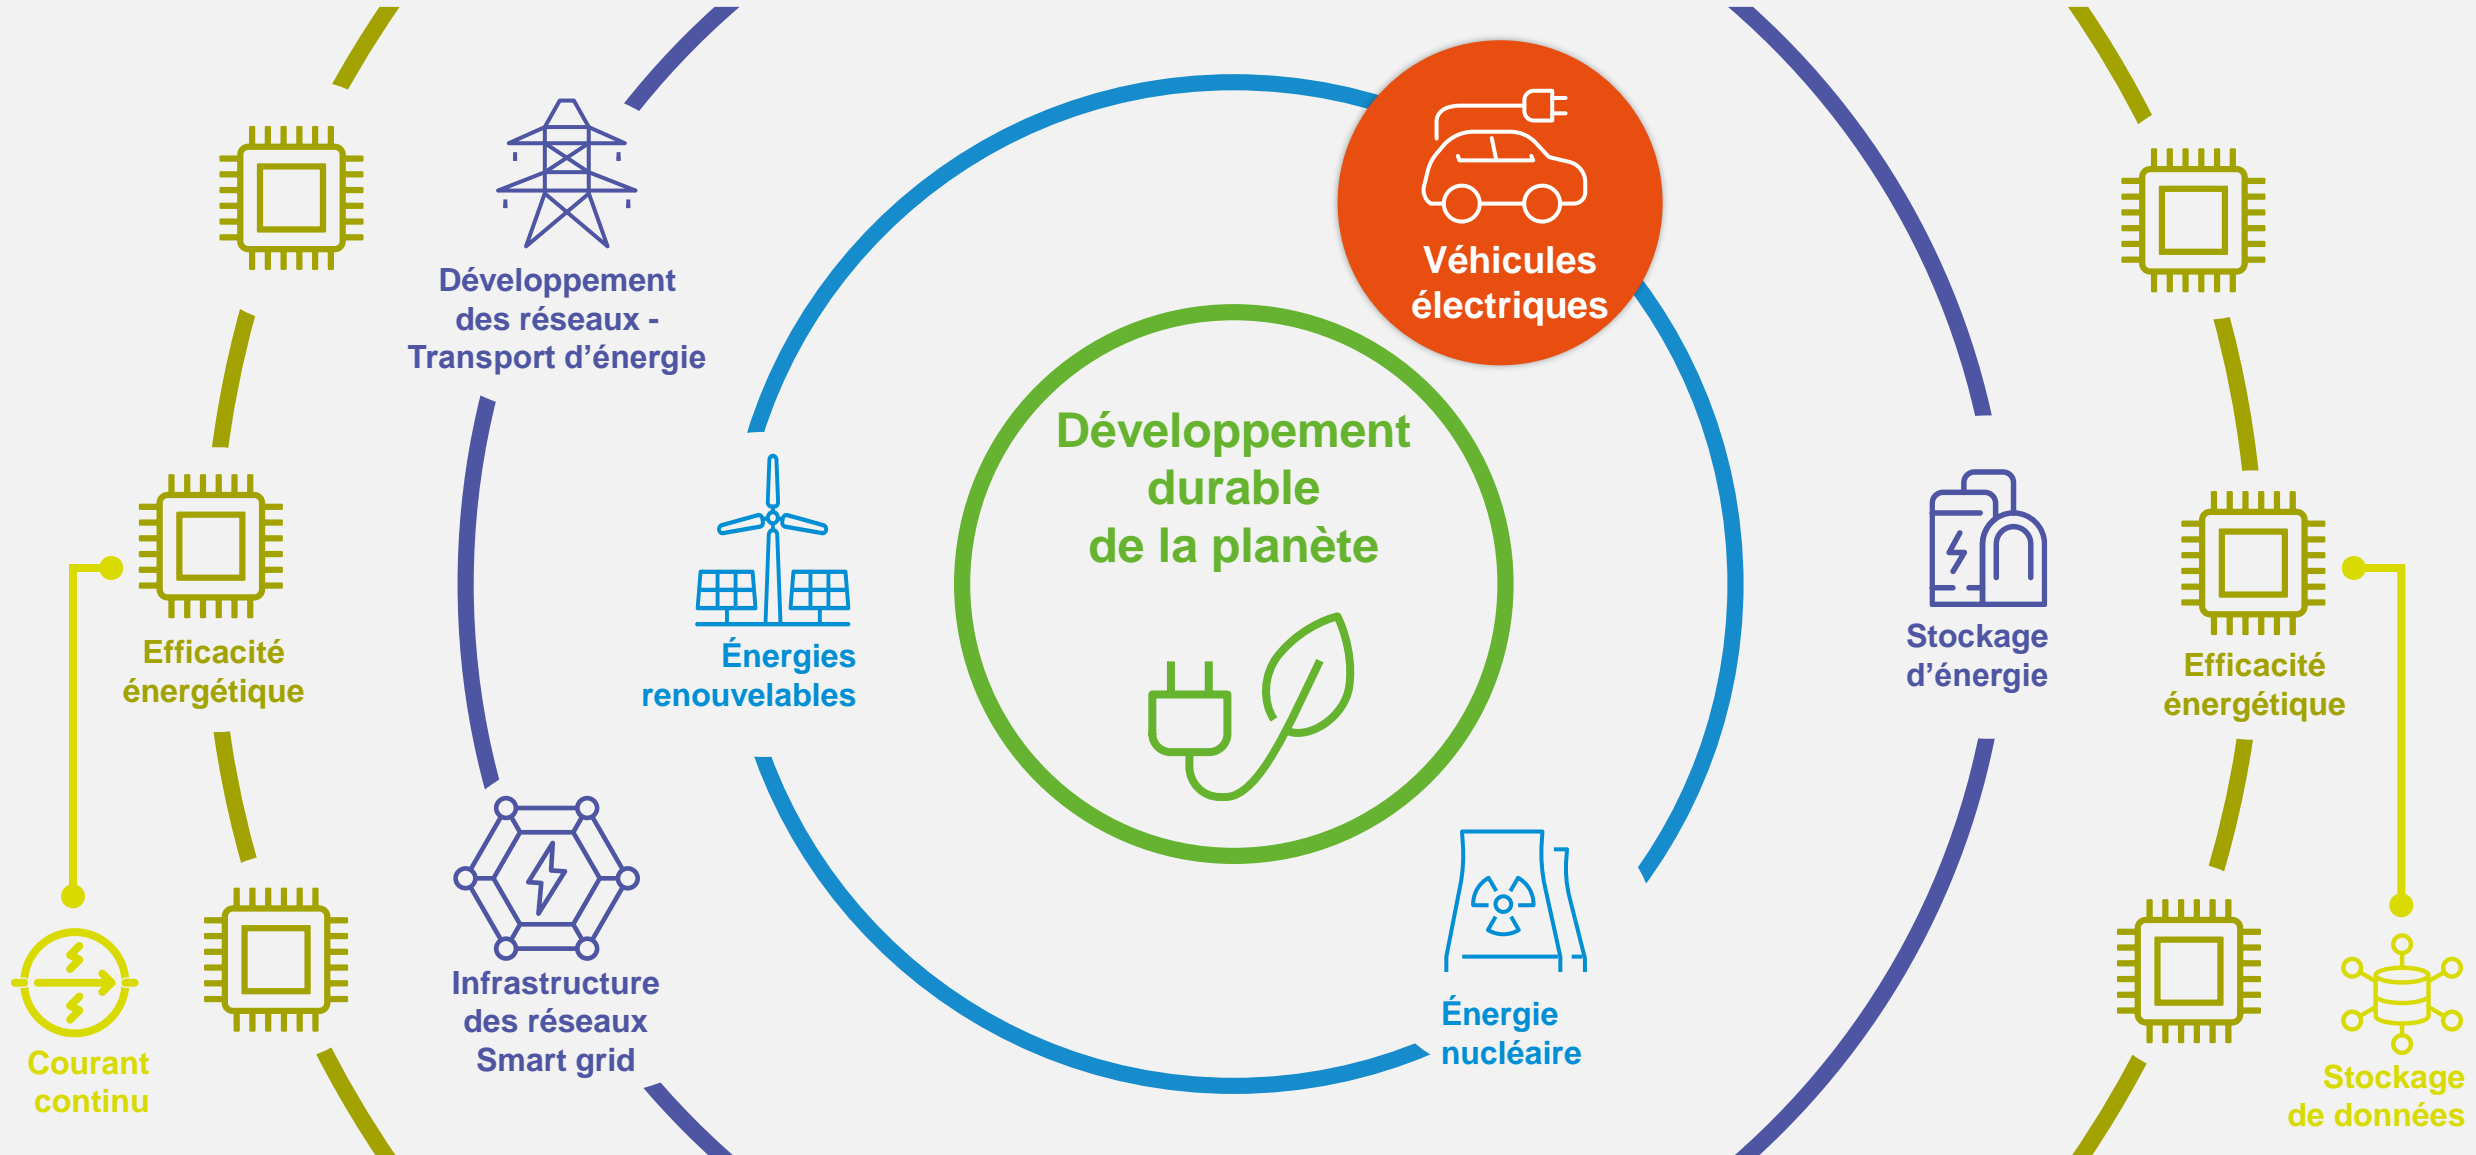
Développement des réseaux - Transport d'énergie

Véhicules électriques

Développement durable de la planète

Efficacité énergétique

Énergies renouvelables

Stockage d'énergie

Efficacité énergétique

Courant continu

Infrastructure des réseaux Smart grid

Énergie nucléaire

Stockage de données